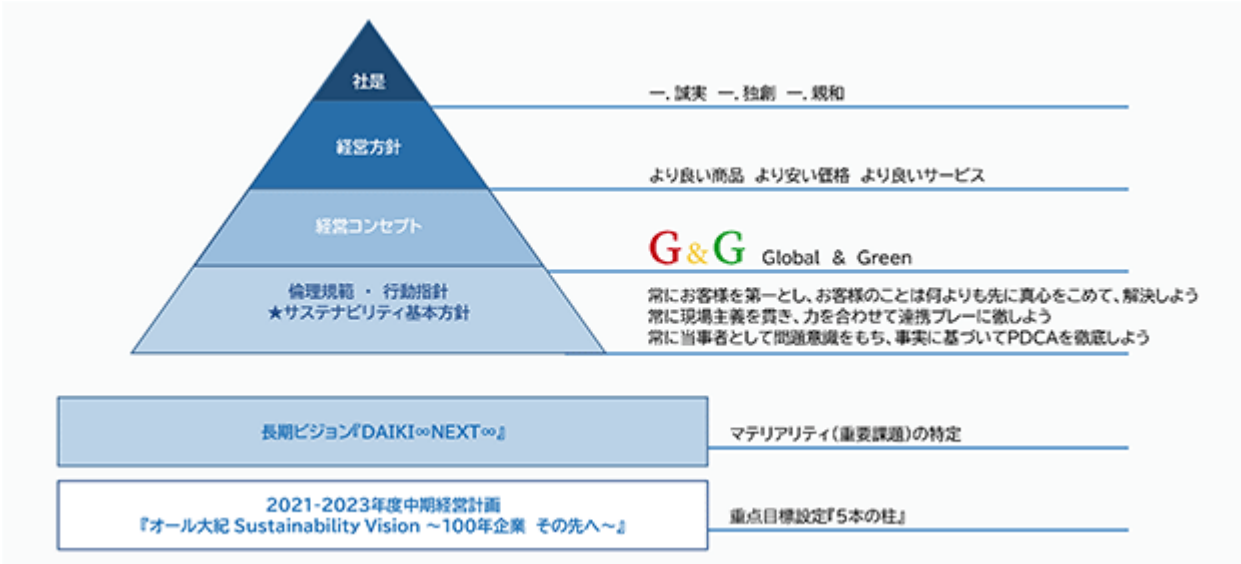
社是

一. 誠実　一. 独創　一. 親和

経営方針

より良い商品　より安い価格　より良いサービス

経営コンセプト

G&G Global & Green

倫理規範 ・ 行動指針
★サステナビリティ基本方針

常にお客様を第一とし、お客様のことは何よりも先に真心をこめて、解決しよう
常に現場主義を貫き、力を合わせて連携プレーに徹しよう
常に当事者として問題意識をもち、事実に基づいてPDCAを徹底しよう

長期ビジョン『DAIKI∞NEXT∞』

マテリアリティ（重要課題）の特定

2021-2023年度中期経営計画
『オール大紀 Sustainability Vision ～100年企業 その先へ～』

重点目標設定『5本の柱』